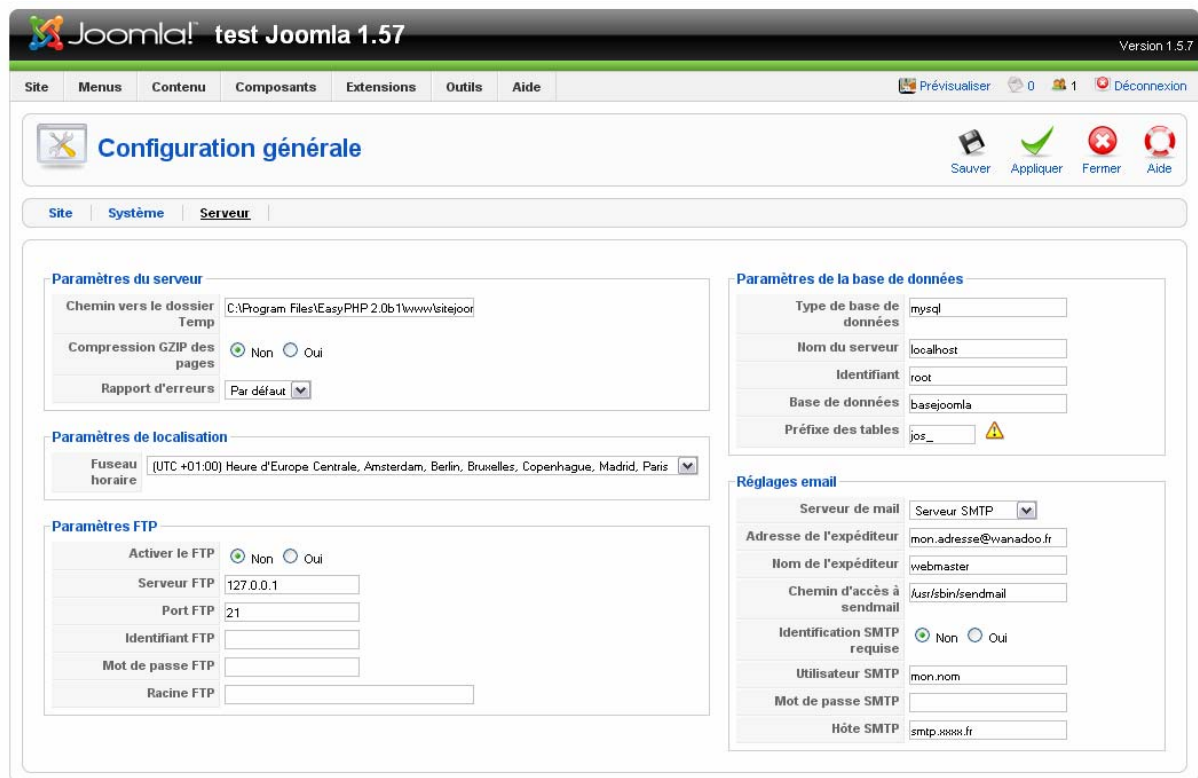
Joomla! test Joomla 1.57

Version 1.5.7

Site Menus Contenu Composants Extensions Outils Aide

Prévisualiser 0 1 Déconnexion

Configuration générale

Sauver Appliquer Fermer Aide

Site | Système | Serveur

Paramètres du serveur

| | |
|---|---|
| Chemin vers le dossier Temp | C:\Program Files\EasyPHP 2.0b1\www\sitejoor |
| Compression GZIP des pages | Non Oui |
| Rapport d'erreurs | Par défaut |

Paramètres de localisation

| | |
|---|---|
| Fuseau horaire | (UTC +01:00) Heure d'Europe Centrale, Amsterdam, Berlin, Bruxelles, Copenhague, Madrid, Paris |

Paramètres FTP

| | |
|---|---|
| Activer le FTP | Non Oui |
| Serveur FTP | 127.0.0.1 |
| Port FTP | 21 |
| Identifiant FTP | |
| Mot de passe FTP | |
| Racine FTP | |

Paramètres de la base de données

| | |
|---|---|
| Type de base de données | mysql |
| Nom du serveur | localhost |
| Identifiant | root |
| Base de données | basejoomla |
| Préfixe des tables | jos_ |

Réglages email

| | |
|---|---|
| Serveur de mail | Serveur SMTP |
| Adresse de l'expéditeur | mon.adresse@wanadoo.fr |
| Nom de l'expéditeur | webmaster |
| Chemin d'accès à sendmail | /usr/sbin/sendmail |
| Identification SMTP requise | Non Oui |
| Utilisateur SMTP | mon.nom |
| Mot de passe SMTP | |
| Hôte SMTP | smtp.xxxx.fr |